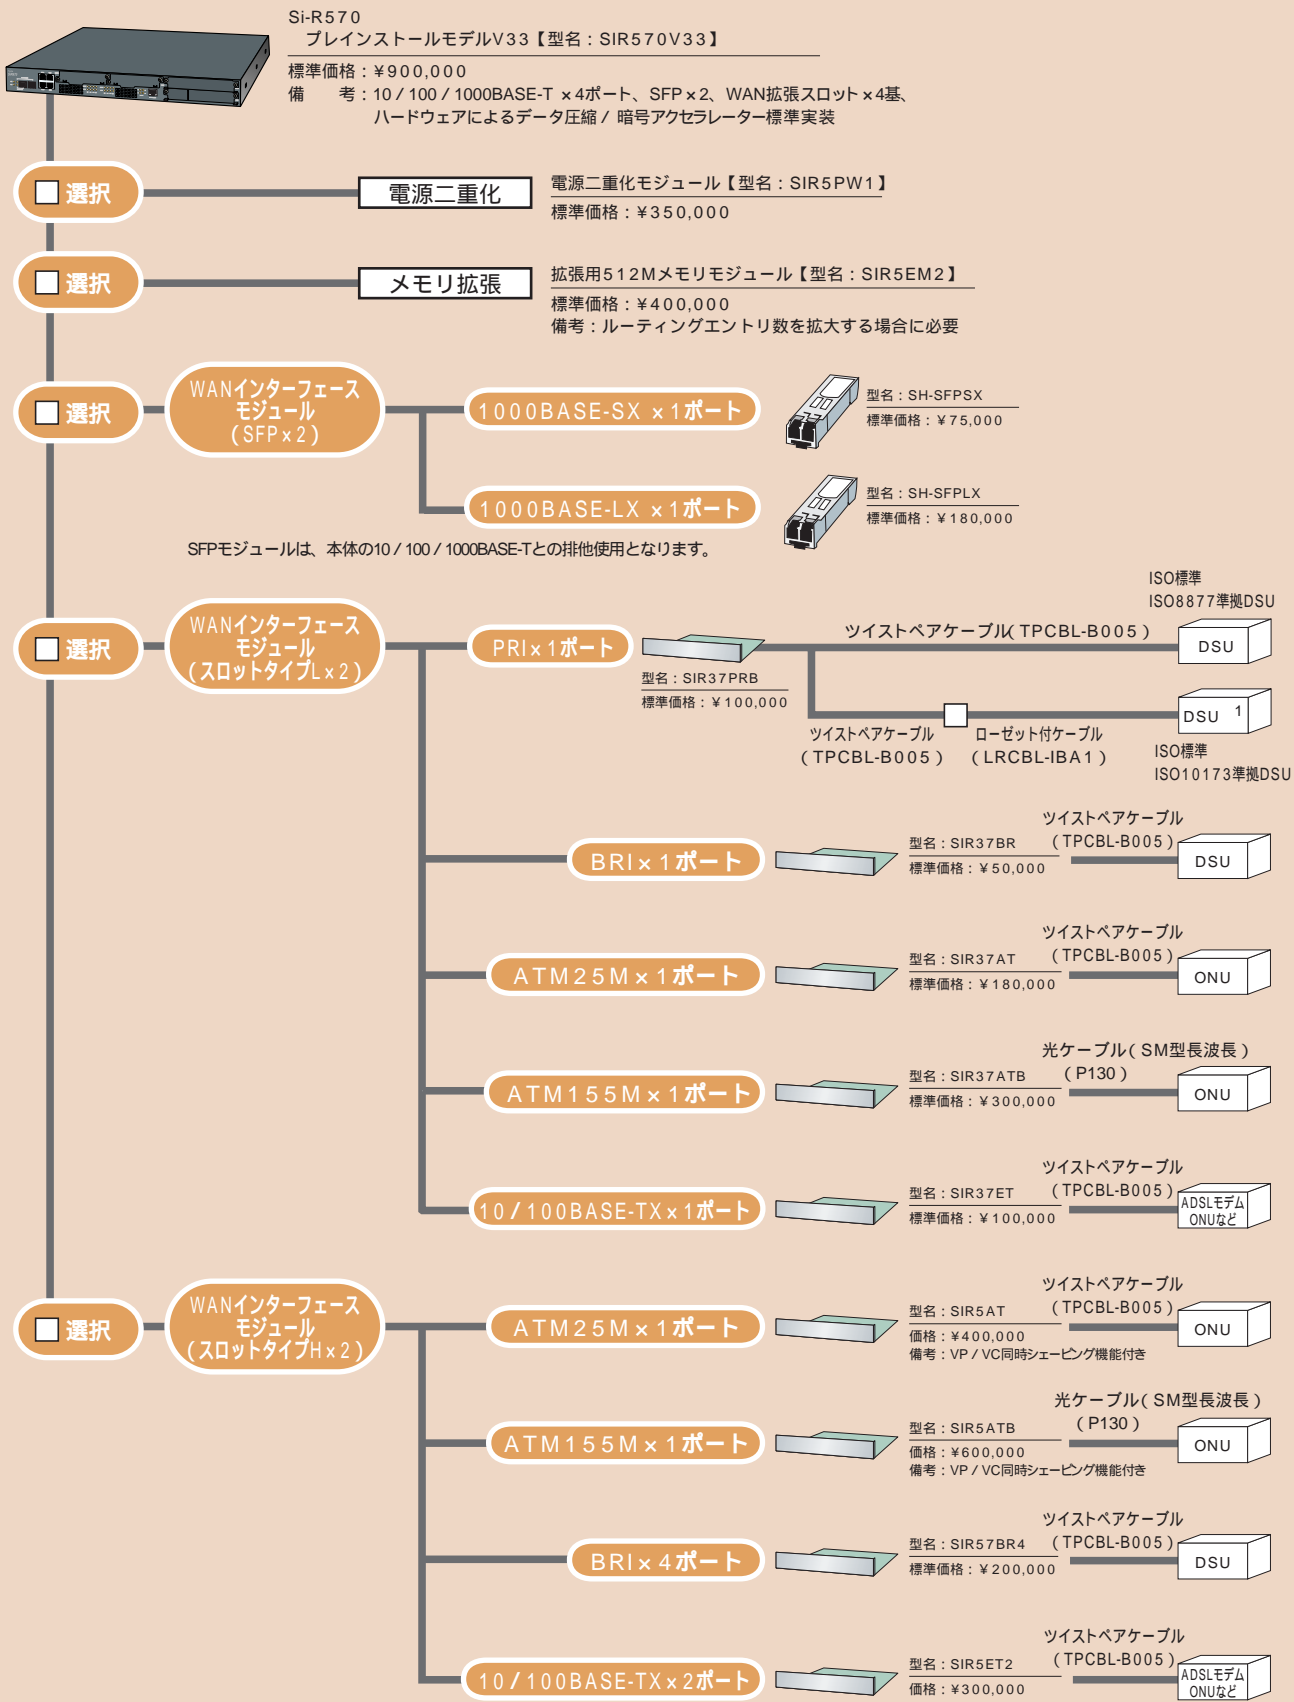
Si-R570
プレインストールモデルV33【型名：SIR570V33】
標準価格：¥900,000
備　　考：10 / 100 / 1000BASE-T ×4ポート、SFP×2、WAN拡張スロット×4基、ハードウェアによるデータ圧縮 / 暗号アクセラレーター標準実装

選択
電源二重化
電源二重化モジュール【型名：SIR5PW1】
標準価格：¥350,000

選択
メモリ拡張
拡張用512Mメモリモジュール【型名：SIR5EM2】
標準価格：¥400,000
備考：ルーティングエントリ数を拡大する場合に必要

選択
WANインターフェースモジュール（SFP×2）
1000BASE-SX ×1ポート
型名：SH-SFPSX
標準価格：¥75,000
1000BASE-LX ×1ポート
型名：SH-SFPLX
標準価格：¥180,000
SFPモジュールは、本体の10 / 100 / 1000BASE-Tとの排他使用となります。

選択
WANインターフェースモジュール（スロットタイプL×2）
PRI×1ポート
型名：SIR37PRB
標準価格：¥100,000
ツイストペアケーブル（TPCBL-B005）
ISO標準
ISO8877準拠DSU
DSU
ツイストペアケーブル（TPCBL-B005）
ローゼット付ケーブル（LRCBL-IBA1）
DSU 1
ISO標準
ISO10173準拠DSU

BRI×1ポート
型名：SIR37BR
標準価格：¥50,000
ツイストペアケーブル（TPCBL-B005）
DSU

ATM25M×1ポート
型名：SIR37AT
標準価格：¥180,000
ツイストペアケーブル（TPCBL-B005）
ONU

ATM155M×1ポート
型名：SIR37ATB
標準価格：¥300,000
光ケーブル（SM型長波長）（P130）
ONU

10 / 100BASE-TX×1ポート
型名：SIR37ET
標準価格：¥100,000
ツイストペアケーブル（TPCBL-B005）
ADSLモデム ONUなど

選択
WANインターフェースモジュール（スロットタイプH×2）
ATM25M×1ポート
型名：SIR5AT
価格：¥400,000
備考：VP / VC同時シェーピング機能付き
ツイストペアケーブル（TPCBL-B005）
ONU

ATM155M×1ポート
型名：SIR5ATB
価格：¥600,000
備考：VP / VC同時シェーピング機能付き
光ケーブル（SM型長波長）（P130）
ONU

BRI×4ポート
型名：SIR57BR4
標準価格：¥200,000
ツイストペアケーブル（TPCBL-B005）
DSU

10 / 100BASE-TX×2ポート
型名：SIR5ET2
価格：¥300,000
ツイストペアケーブル（TPCBL-B005）
ADSLモデム ONUなど